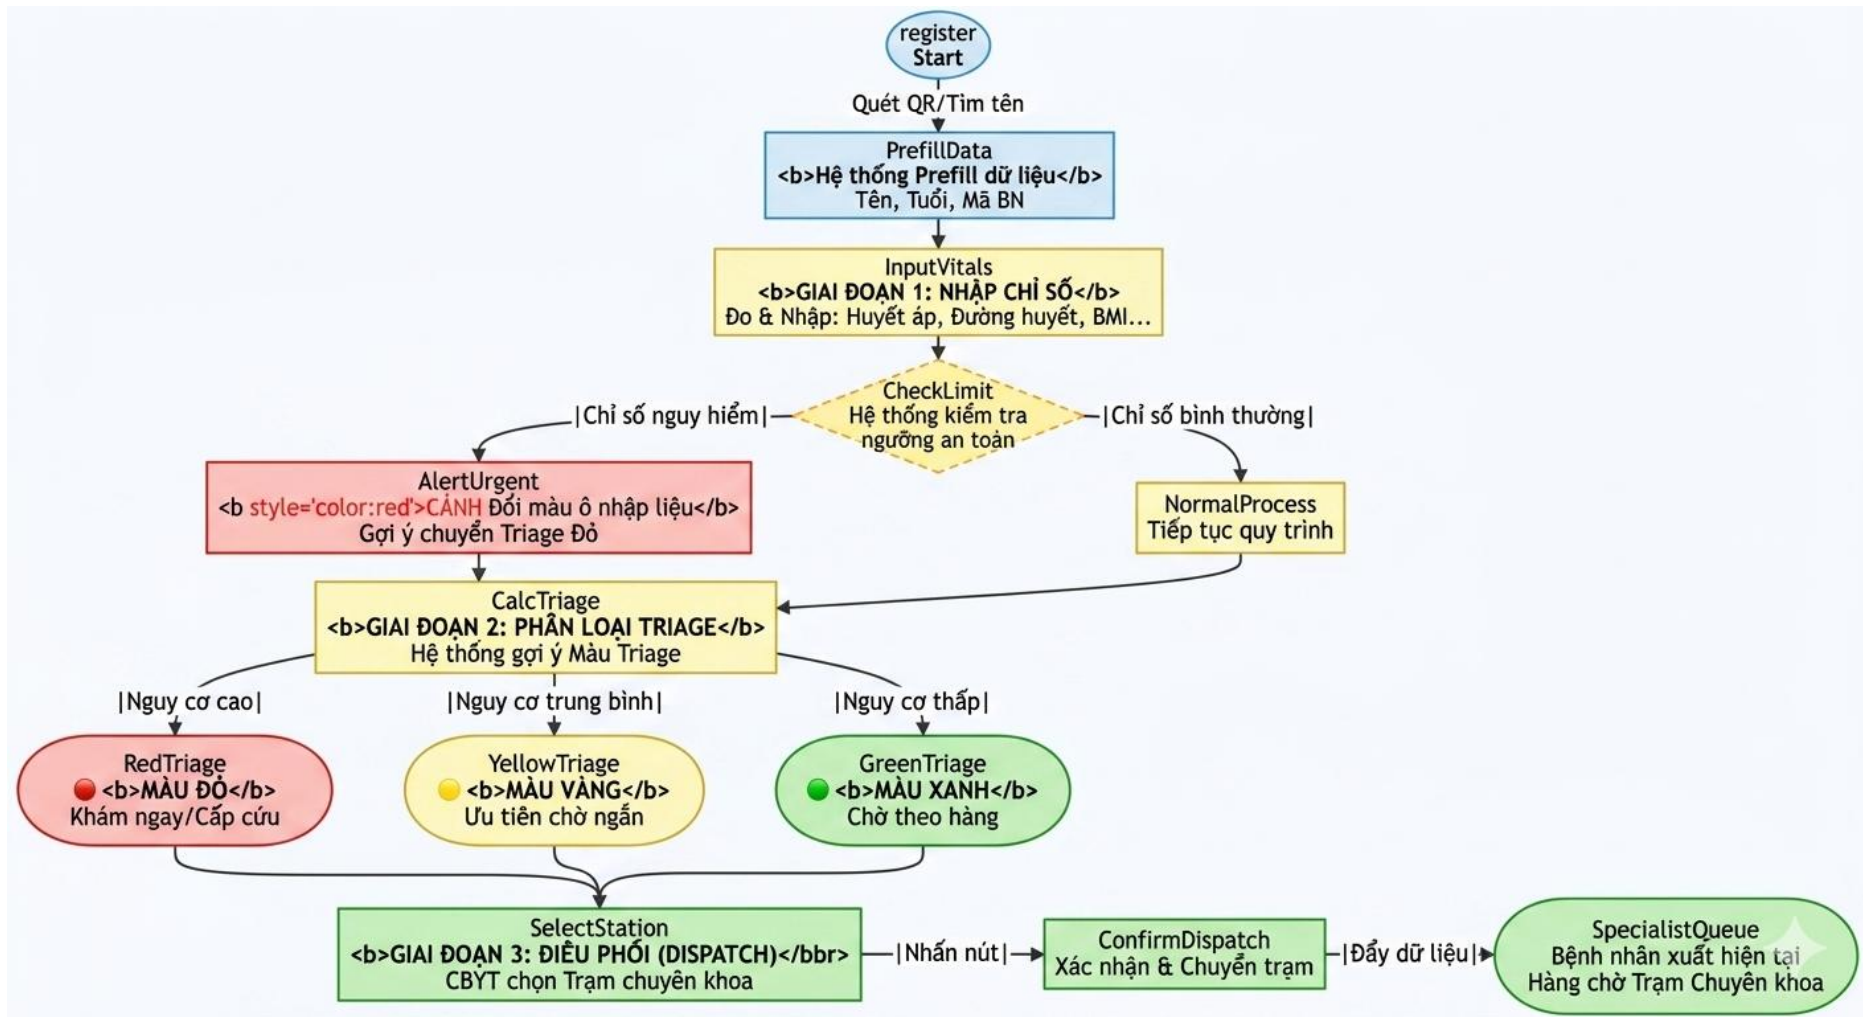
register
Start

Quét QR/Tìm tên

PrefillData
<b>Hệ thống Prefill dữ liệu</b>
Tên, Tuổi, Mã BN

InputVitals
<b>GIAI ĐOẠN 1: NHẬP CHỈ SỐ</b>
Đo & Nhập: Huyết áp, Đường huyết, BMI...

CheckLimit
Hệ thống kiểm tra ngưỡng an toàn

|Chỉ số nguy hiểm|

|Chỉ số bình thường|

AlertUrgent
<b style='color:red'>CẢNH Đổi màu ô nhập liệu</b>
Gợi ý chuyển Triage Đỏ

NormalProcess
Tiếp tục quy trình

CalcTriage
<b>GIAI ĐOẠN 2: PHÂN LOẠI TRIAGE</b>
Hệ thống gợi ý Màu Triage

|Nguy cơ cao|

|Nguy cơ trung bình|

|Nguy cơ thấp|

RedTriage
<b>MÀU ĐỎ</b>
Khám ngay/Cấp cứu

YellowTriage
<b>MÀU VÀNG</b>
Ưu tiên chờ ngắn

GreenTriage
<b>MÀU XANH</b>
Chờ theo hàng

SelectStation
<b>GIAI ĐOẠN 3: ĐIỀU PHỐI (DISPATCH)</bbr>
CBYT chọn Trạm chuyên khoa

|Nhấn nút|

ConfirmDispatch
Xác nhận & Chuyển trạm

|Đẩy dữ liệu|

SpecialistQueue
Bệnh nhân xuất hiện tại
Hàng chờ Trạm Chuyên khoa